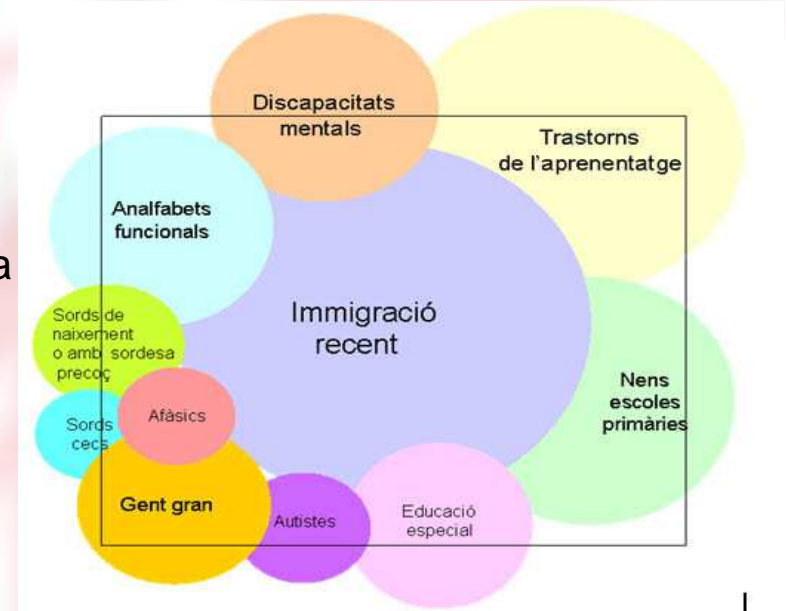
Discapacitats mentals

Trastorns de l'aprenentatge

Analfabets funcionals

a

Immigració recent

Sords de naixement o amb sordesa precoç

Nens escoles primàries

Sords cecs

Afàsics

Gent gran

Autistes

Educació especial